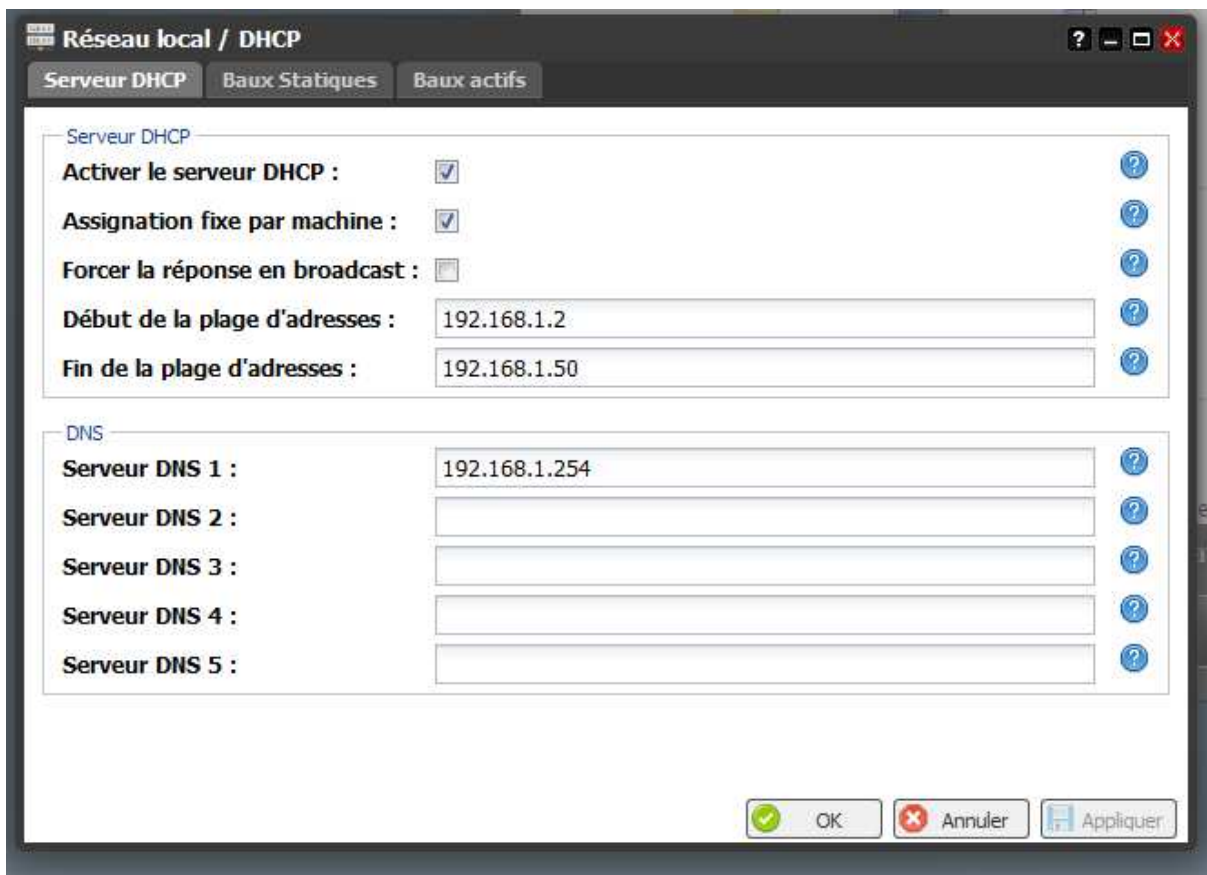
Réseau local / DHCP

?

Serveur DHCP | Baux Statiques | Baux actifs

Serveur DHCP

Activer le serveur DHCP :

Assignation fixe par machine :

Forcer la réponse en broadcast :

Début de la plage d'adresses : 192.168.1.2

Fin de la plage d'adresses : 192.168.1.50

DNS

Serveur DNS 1 : 192.168.1.254

Serveur DNS 2 :

Serveur DNS 3 :

Serveur DNS 4 :

Serveur DNS 5 :

OK | Annuler | Appliquer